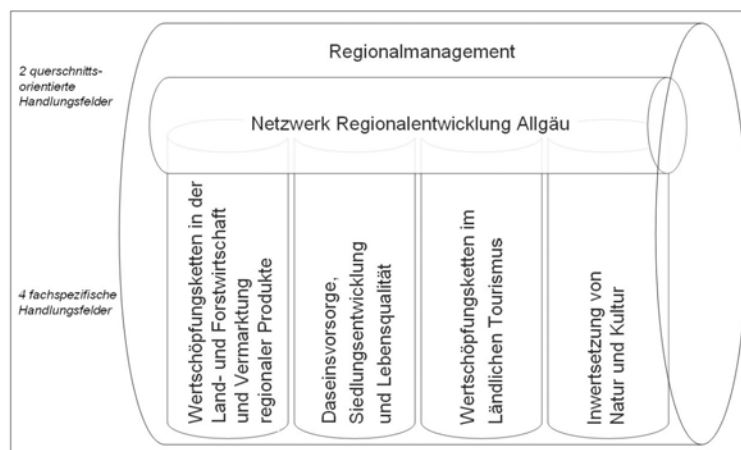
2 querschnitts-orientierte Handlungsfelder

Regionalmanagement

Netzwerk Regionalentwicklung Allgäu

4 fachspezifische Handlungsfelder

Wertschöpfungsketten in der Land- und Forstwirtschaft und Vermarktung regionaler Produkte

Daseinsvorsorge, Siedlungsentwicklung und Lebensqualität

Wertschöpfungsketten im Ländlichen Tourismus

Inwertsetzung von Natur und Kultur